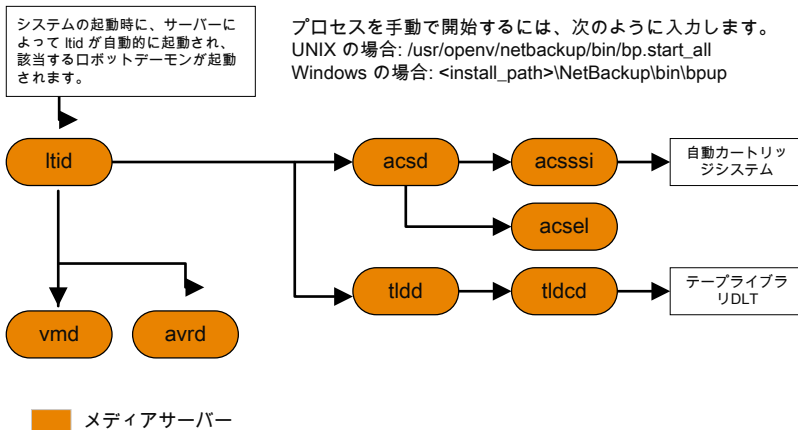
システムの起動時に、サーバーによって ltid が自動的に起動され、該当するロボットデーモンが起動されます。

プロセスを手動で開始するには、次のように入力します。
UNIX の場合: /usr/openv/netbackup/bin/bp.start_all
Windows の場合: <install_path>\NetBackup\bin\bpup

ltid

acsd

acsssi

自動カートリッジシステム

acsel

tldd

tldcd

テープライブラリDLT

vmd

avrd

メディアサーバー